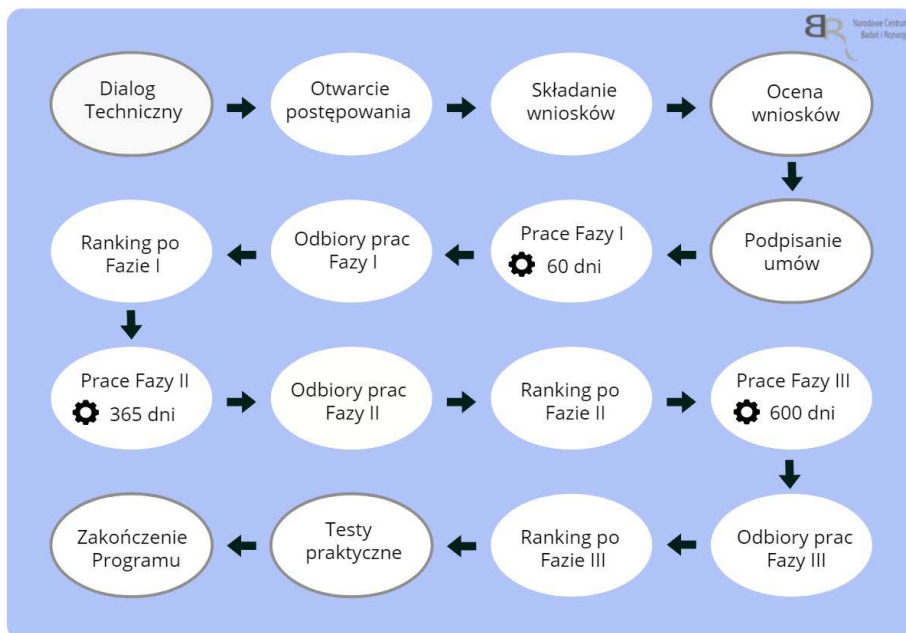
BR Narodowe Centrum Badań i Rozwoju

Dialog Techniczny

Otwarcie postępowania

Składanie wniosków

Ocena wniosków

Podpisanie umów

Prace Fazy I 60 dni

Odbiory prac Fazy I

Ranking po Fazie I

Prace Fazy II 365 dni

Odbiory prac Fazy II

Ranking po Fazie II

Prace Fazy III 600 dni

Odbiory prac Fazy III

Ranking po Fazie III

Testy praktyczne

Zakończenie Programu